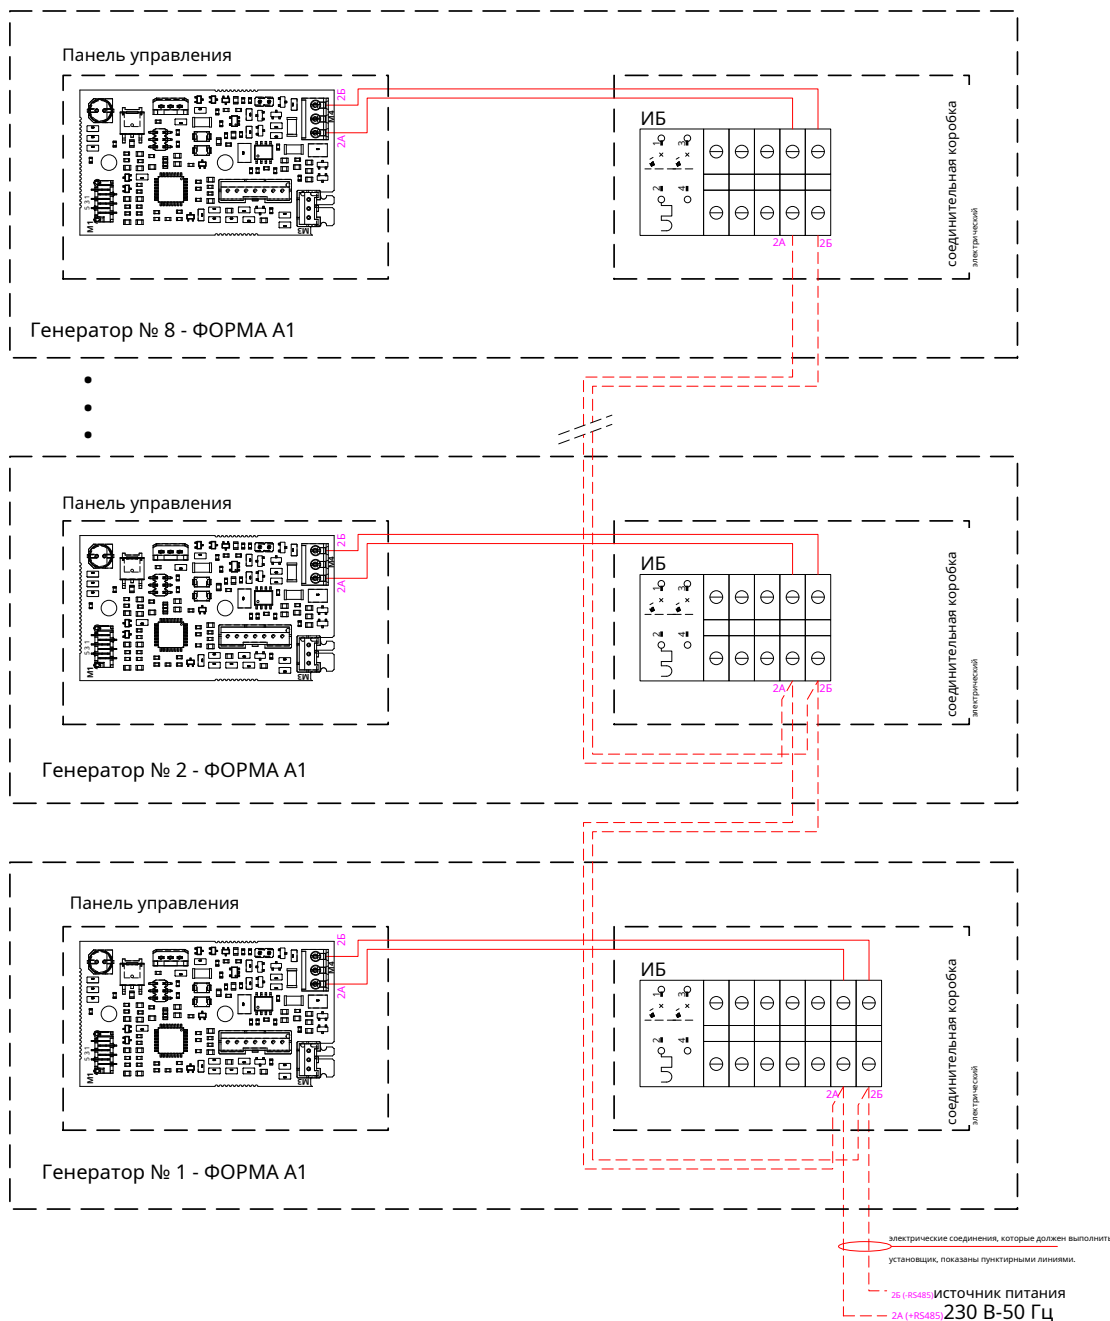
Панель управления

2Б
2А
M4
M1
M3

ИБ
1
3
2
4

2А
2Б

соединительная коробка
электрический

Генератор № 8 - ФОРМА А1

•
•
•

Панель управления

2Б
2А
M4
M1
M3

ИБ
1
3
2
4

2А
2Б

соединительная коробка
электрический

Генератор № 2 - ФОРМА А1

Панель управления

2Б
2А
M4
M1
M3

ИБ
1
3
2
4

2А
2Б

соединительная коробка
электрический

Генератор № 1 - ФОРМА А1

электрические соединения, которые должен выполнить установщик, показаны пунктирными линиями.

2Б (-RS485) источник питания
2А (+RS485) 230 В-50 Гц